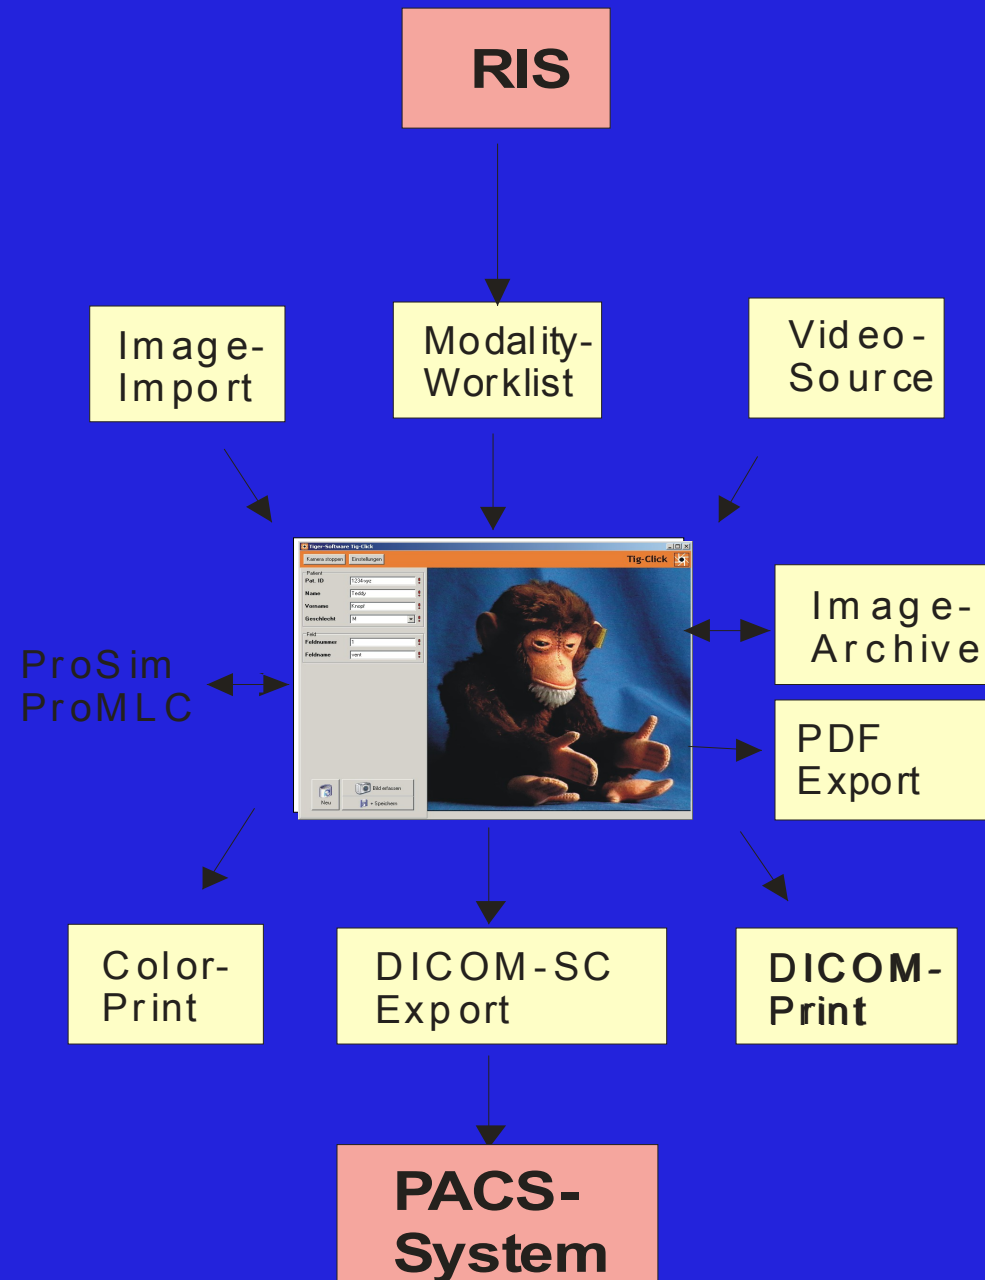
RIS

Image-Import

Modality-Worklist

Video-Source

Tiger-Software Tig-Click

Kamera stoppen Einstellungen

Tig-Click

Patient
Pat. ID 1234-xyz
Name Teddy
Vorname Knopf
Geschlecht M

Feld
Feldnummer 1
Feldname vent

Neu

Bild erfassen

+ Speichern

Image-Archive

ProSim
ProMLC

PDF
Export

Color-Print

DICOM-SC
Export

DICOM-Print

PACS-System